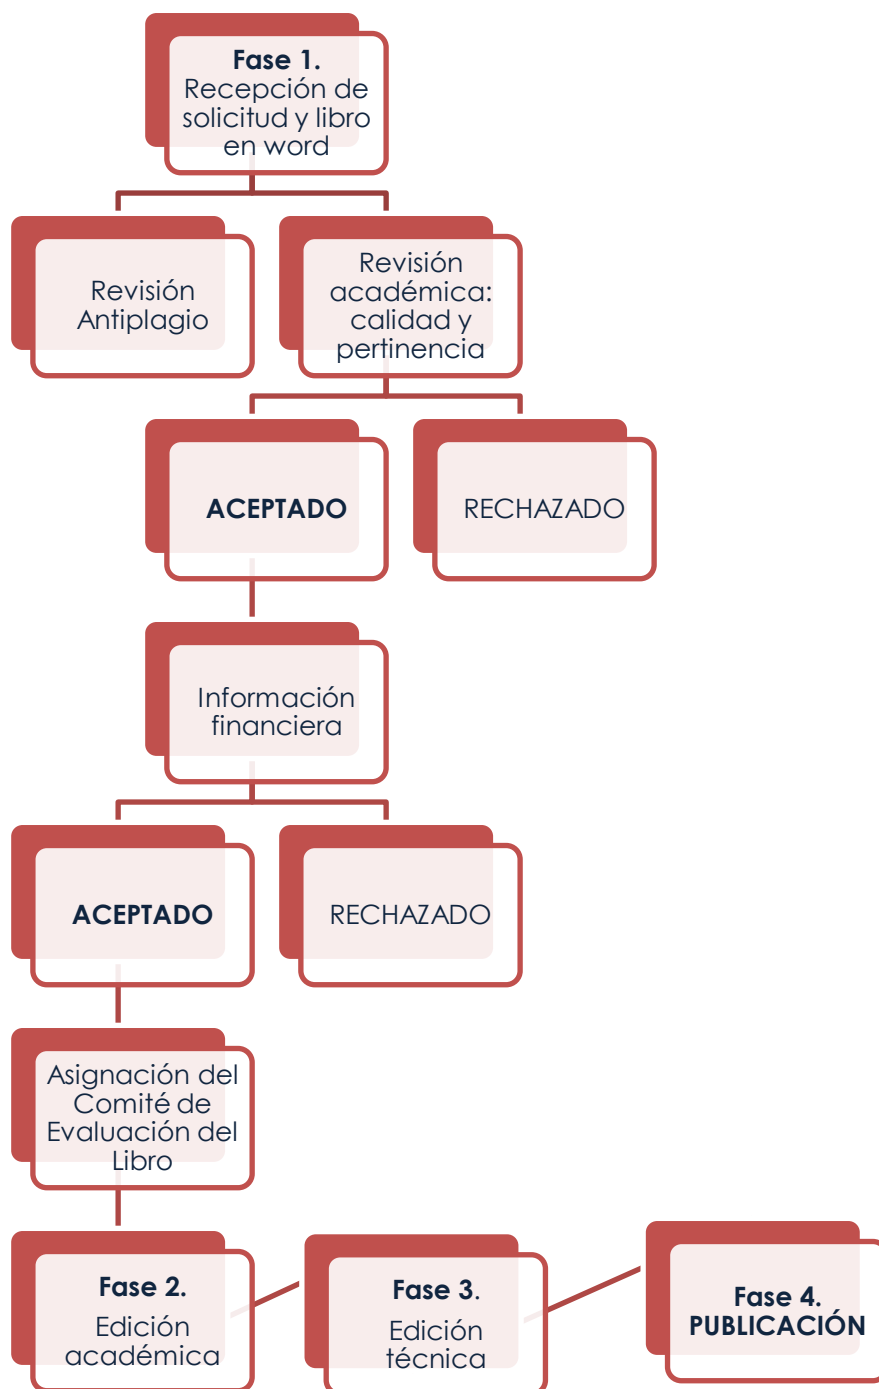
**Fase 1.** Recepción de solicitud y libro en word

Revisión Antiplagio

Revisión académica: calidad y pertinencia

**ACEPTADO**

RECHAZADO

Información financiera

**ACEPTADO**

RECHAZADO

Asignación del Comité de Evaluación del Libro

**Fase 2.** Edición académica

**Fase 3**. Edición técnica

**Fase 4. PUBLICACIÓN**